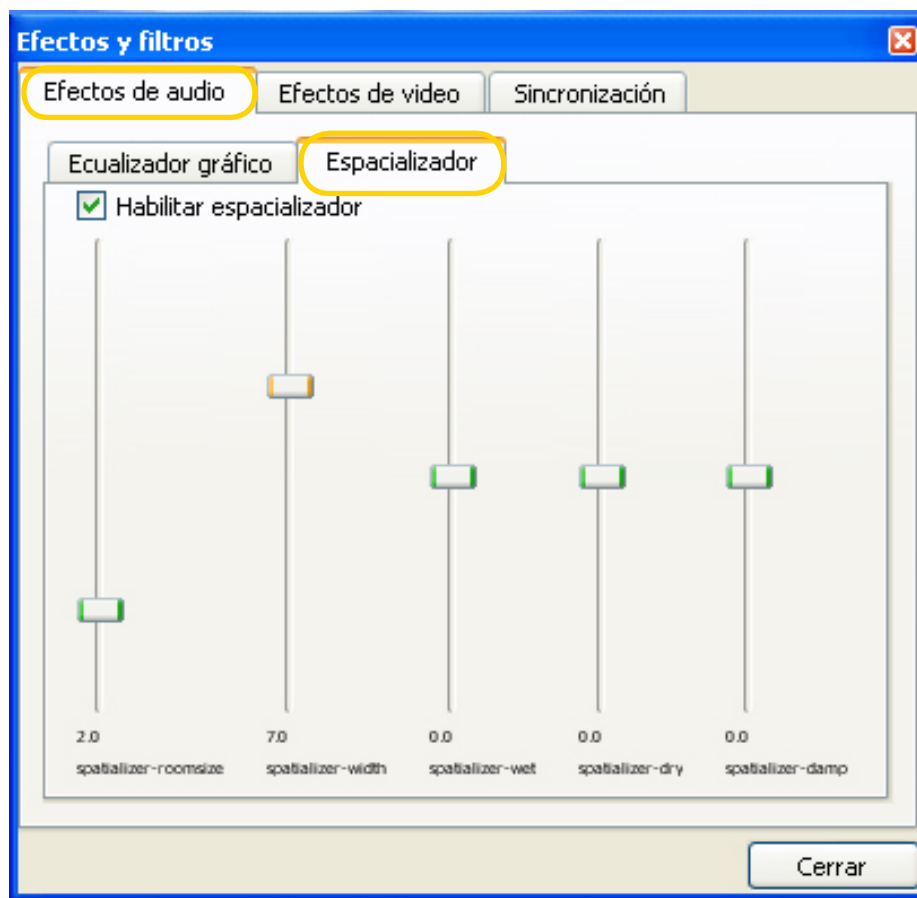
Efectos y filtros

Efectos de audio | Efectos de video | Sincronización

Ecualizador gráfico | Espacializador

Habilitar espacializador

2.0
spatializer-roomsize

7.0
spatializer-width

0.0
spatializer-wet

0.0
spatializer-dry

0.0
spatializer-damp

Cerrar